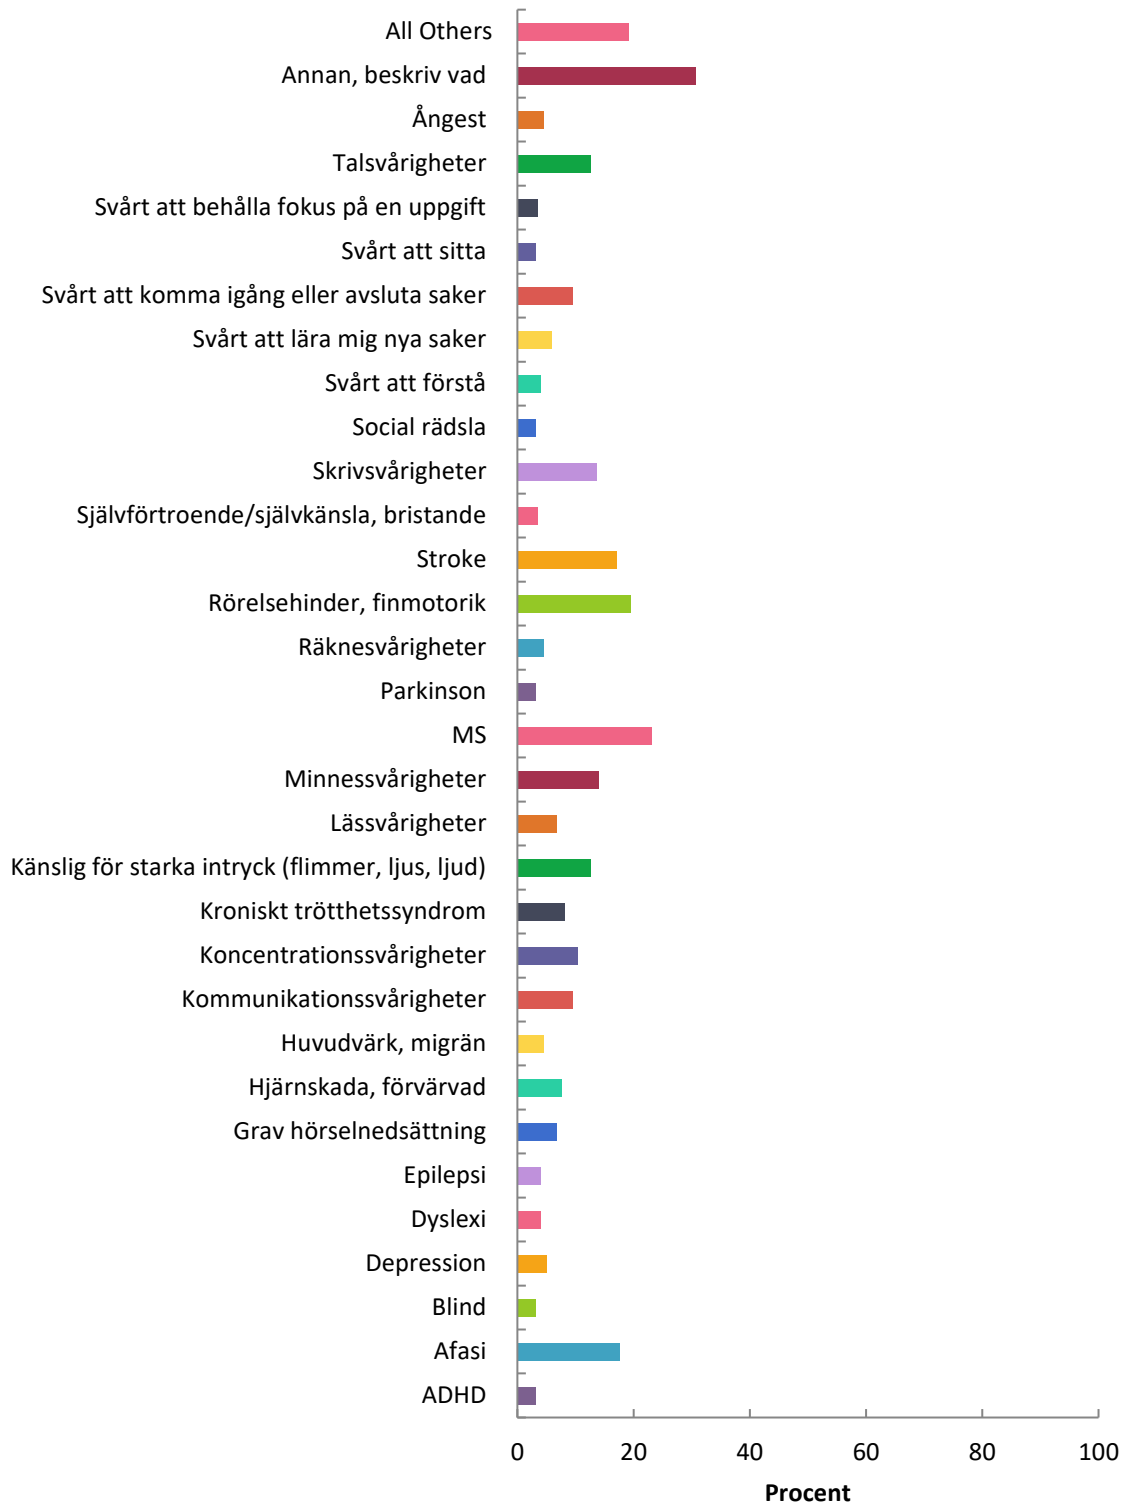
All Others
Annan, beskriv vad
Ångest
Talsvårigheter
Svårt att behålla fokus på en uppgift
Svårt att sitta
Svårt att komma igång eller avsluta saker
Svårt att lära mig nya saker
Svårt att förstå
Social rädsla
Skrivsvårigheter
Självförtroende/självkänsla, bristande
Stroke
Rörelsehinder, finmotorik
Räknesvårigheter
Parkinson
MS
Minnessvårigheter
Lässvårigheter
Känslig för starka intryck (flimmer, ljus, ljud)
Kroniskt trötthetssyndrom
Koncentrationssvårigheter
Kommunikationssvårigheter
Huvudvärk, migrän
Hjärnskada, förvärvad
Grav hörselnedsättning
Epilepsi
Dyslexi
Depression
Blind
Afasi
ADHD

0 20 40 60 80 100
Procent